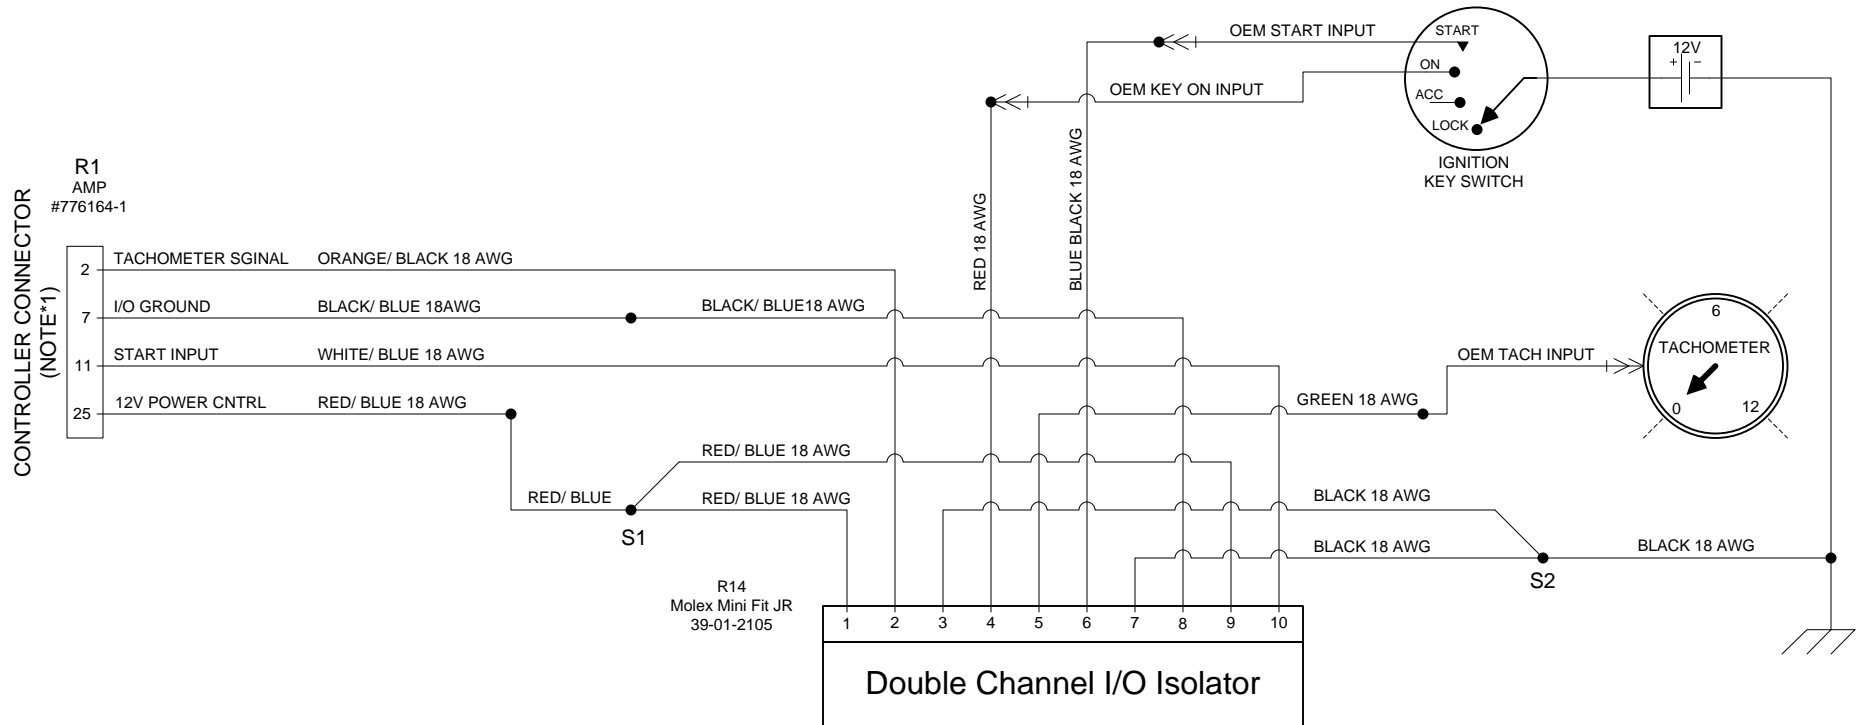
OEM START INPUT
START
ON
ACC
LOCK
IGNITION KEY SWITCH
12V
+ −
OEM KEY ON INPUT
R1
AMP
#776164-1
CONTROLLER CONNECTOR (NOTE*1)
RED 18 AWG
BLUE BLACK 18 AWG
2 TACHOMETER SGINAL ORANGE/ BLACK 18 AWG
7 I/O GROUND BLACK/ BLUE 18AWG
BLACK/ BLUE18 AWG
11 START INPUT WHITE/ BLUE 18 AWG
25 12V POWER CNTRL RED/ BLUE 18 AWG
6
TACHOMETER
0
12
OEM TACH INPUT
GREEN 18 AWG
RED/ BLUE 18 AWG
RED/ BLUE
RED/ BLUE 18 AWG
S1
BLACK 18 AWG
BLACK 18 AWG
BLACK 18 AWG
S2
R14
Molex Mini Fit JR
39-01-2105
1 2 3 4 5 6 7 8 9 10
Double Channel I/O Isolator